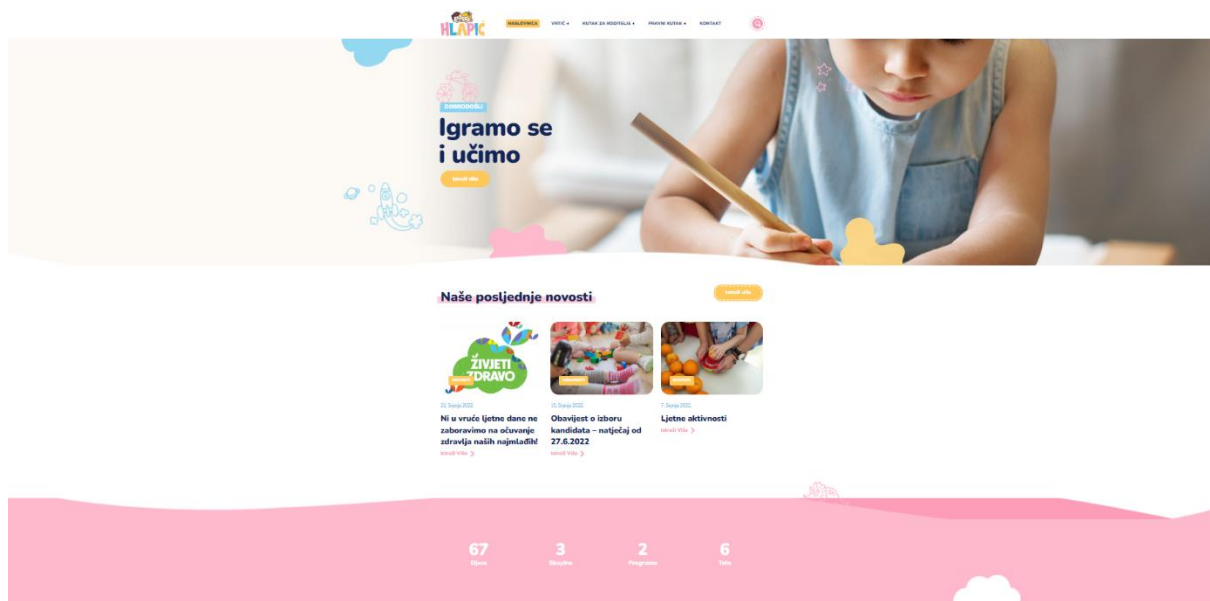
HLAPIĆ

NASLOVNICA VRTIĆ KUTAK ZA RODITELJE PRAVNI KUTAK KONTAKT

DOBRODOŠLI

Igramo se i učimo

Saznaj više

Naše posljednje novosti

Saznaj više

ŽIVJETI ZDRAVO

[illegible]

21. Srpnja 2022

Ni u vruće ljetne dane ne zaboravimo na očuvanje zdravlja naših najmlađih!

Saznaj više

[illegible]

15. Srpnja 2022

Obavijest o izboru kandidata – natječaj od 27.6.2022

Saznaj više

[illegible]

7. Srpnja 2022

Ljetne aktivnosti

Saznaj više

67
Djece

3
Skupine

2
Programa

6
Tete